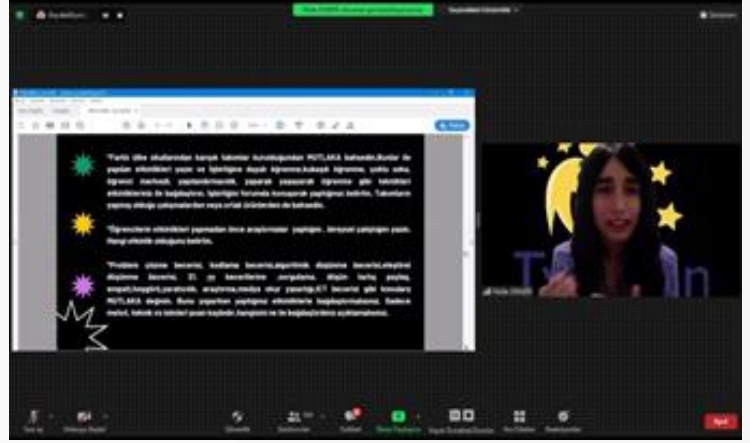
*Farklı ülke okullarından karışık takımlar kurulduğundan MUTLAKA bahsedin.Bunlar ile yapılan etkinlikleri yazın ve işbirliğine dayalı öğrenme,kubaşık öğrenme, yakla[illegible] öğrenci merkezli, yaparak/yaşayarak öğrenme gibi tekniklerini etkinliklerinize ile bağdaştırın. İşbirliğini konunda kurup yapılan etkinlikleri belirtin. Takımların yapmış olduğu çalışmalardan veya ortak ürünlerden de bahsedin.

*Öğrencilerin etkinlikleri yapmadan önce araştırmalar yaptığını , birbirinin çalışmalarını yazın. Hangi etkinlik olduğunu belirtin.

*Problem çözme becerisi, kodlama becerisi,algoritmik düşünme becerisi,eleştirel düşünme becerisi, 21. yy becerilerine yorumlama, bilgiyi farklı paylaş, empati,hayal gücü,yaratıcılık, araştırma,medya okur yazarlığı,ICT becerileri gibi konulara MUTLAKA değinin. Bunu yaparken yaptığınız etkinliklerle bağdaştırınız. Sadece metod, teknik ve teknikleri yazan kaydedin,bunlarla ilgili bağdaştırılması açıklamalıdır.

Tayla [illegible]